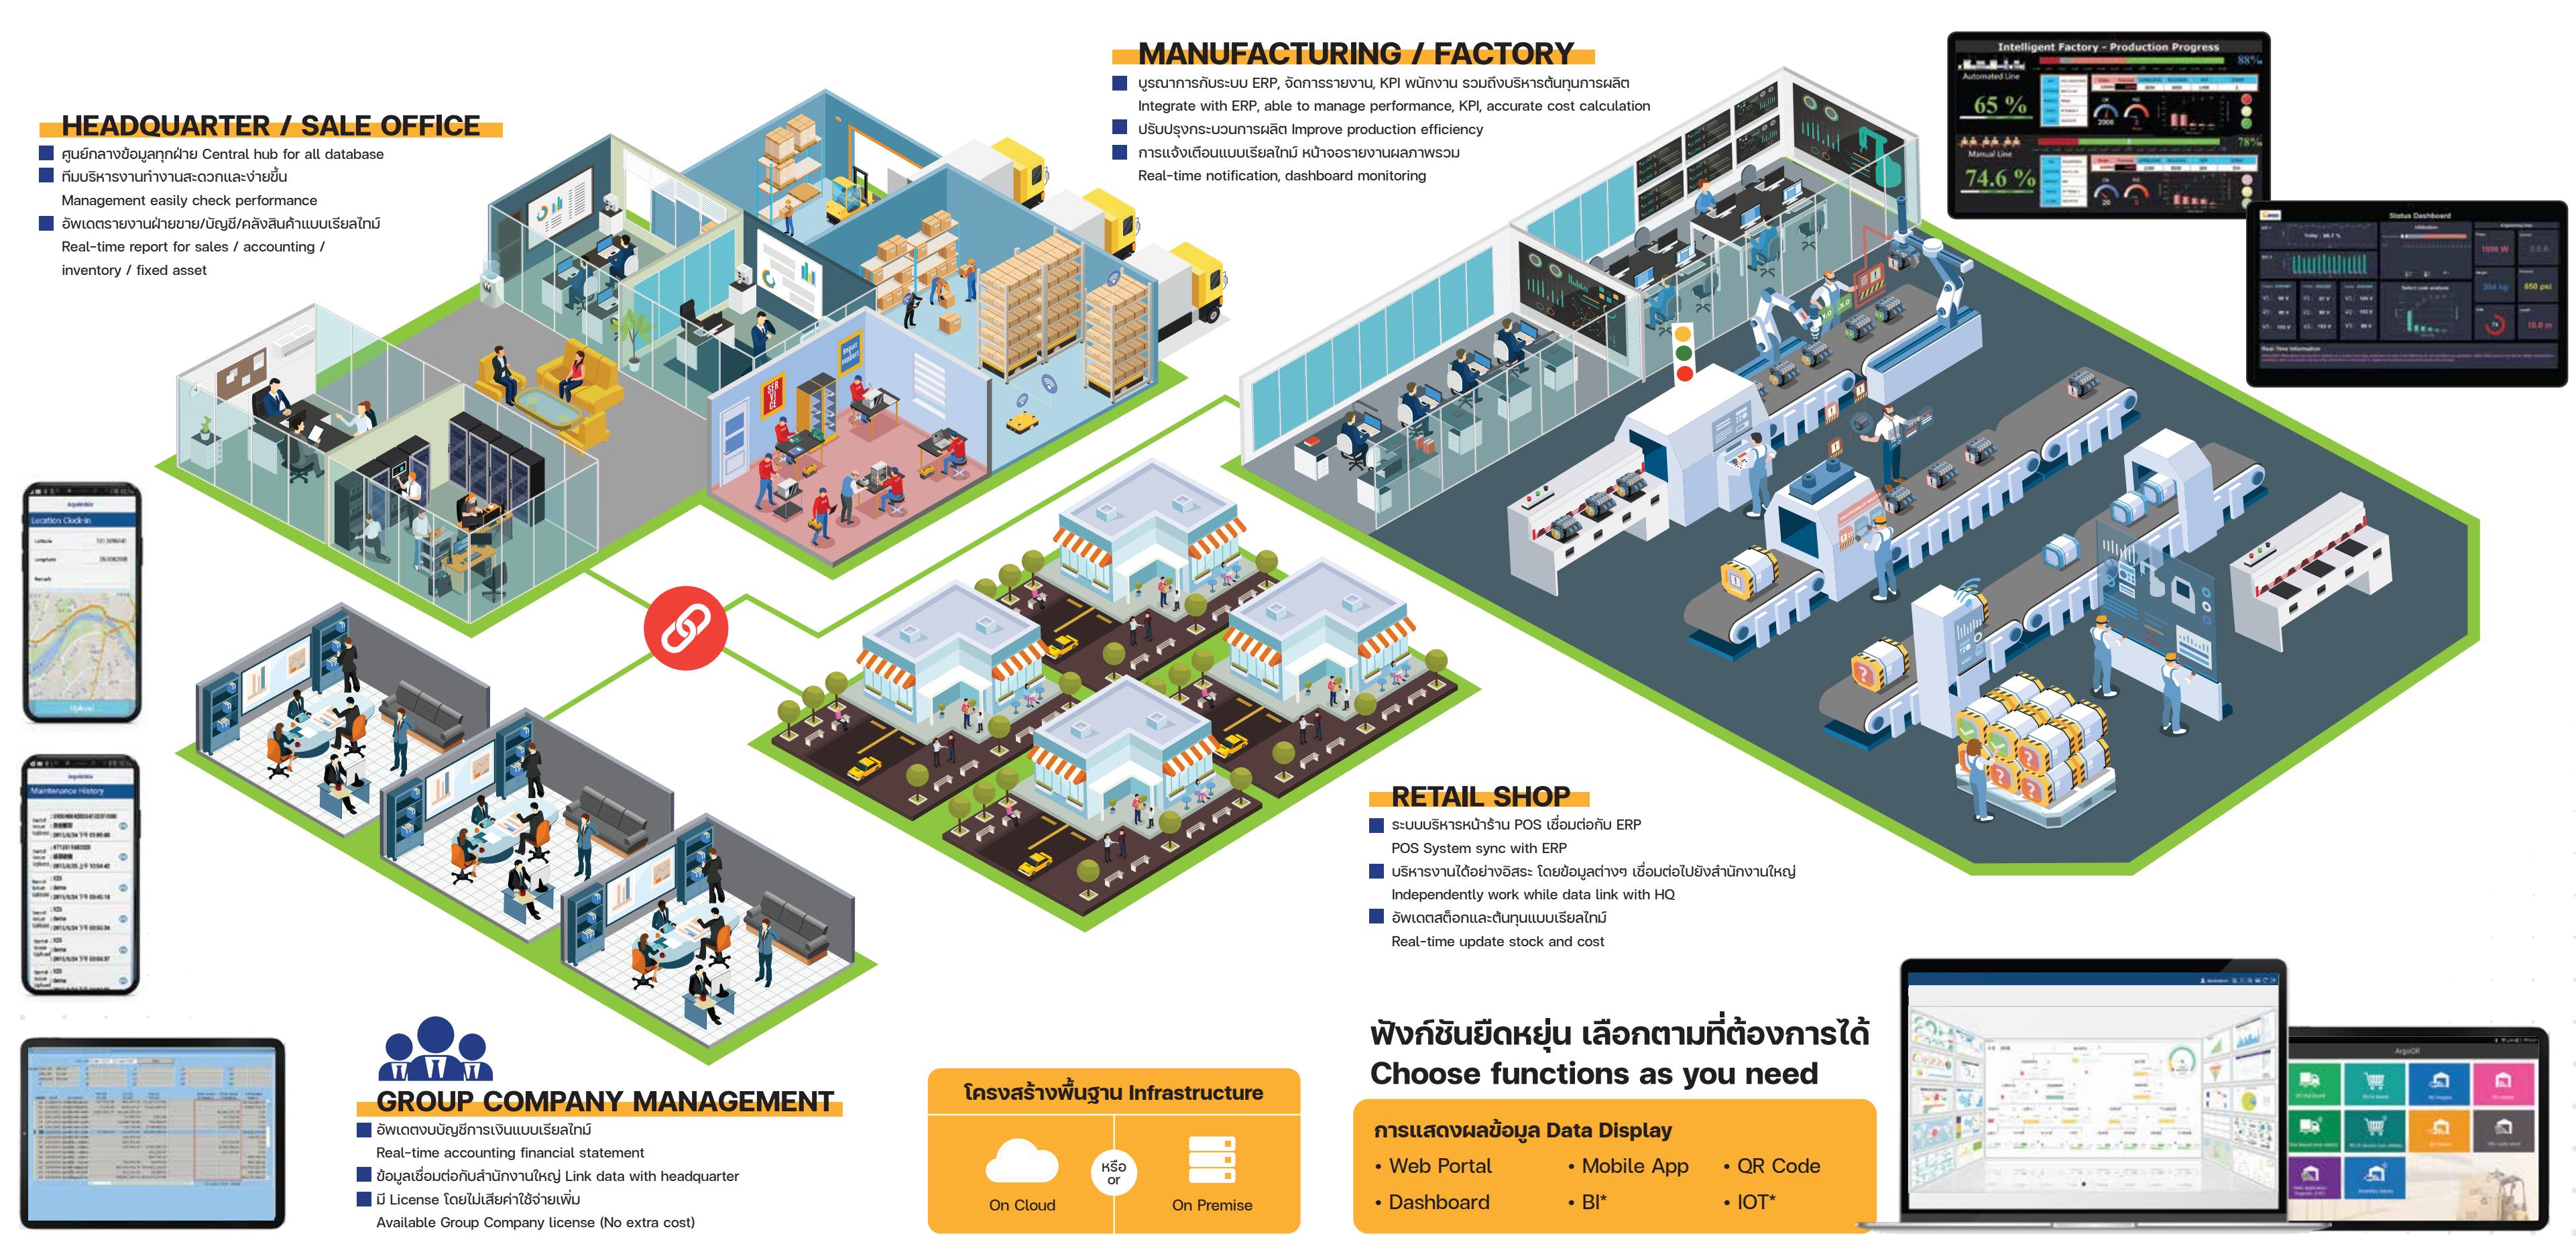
HEADQUARTER / SALE OFFICE

ศูนย์กลางข้อมูลทุกฝ่าย Central hub for all database

ทีมบริหารงานทำงานสะดวกและง่ายขึ้น Management easily check performance

อัพเดตรายงานฝ่ายขาย/บัญชี/คลังสินค้าแบบเรียลไทม์ Real-time report for sales / accounting / inventory / fixed asset

MANUFACTURING / FACTORY

บูรณาการกับระบบ ERP, จัดการรายงาน, KPI พนักงาน รวมถึงบริหารต้นทุนการผลิต Integrate with ERP, able to manage performance, KPI, accurate cost calculation

ปรับปรุงกระบวนการผลิต Improve production efficiency

การแจ้งเตือนแบบเรียลไทม์ หน้าจอรายงานผลภาพรวม Real-time notification, dashboard monitoring

Intelligent Factory - Production Progress

Automated Line

65 %

Manual Line

74.6 %

Status Dashboard

Location Clock-in

Maintenance History

RETAIL SHOP

ระบบบริหารหน้าร้าน POS เชื่อมต่อกับ ERP POS System sync with ERP

บริหารงานได้อย่างอิสระ โดยข้อมูลต่างๆ เชื่อมต่อไปยังสำนักงานใหญ่ Independently work while data link with HQ

อัพเดตสต็อกและต้นทุนแบบเรียลไทม์ Real-time update stock and cost

GROUP COMPANY MANAGEMENT

อัพเดตงบบัญชีการเงินแบบเรียลไทม์ Real-time accounting financial statement

ข้อมูลเชื่อมต่อกับสำนักงานใหญ่ Link data with headquarter

มี License โดยไม่เสียค่าใช้จ่ายเพิ่ม Available Group Company license (No extra cost)

โครงสร้างพื้นฐาน Infrastructure

On Cloud

หรือ or

On Premise

ฟังก์ชันยืดหยุ่น เลือกตามที่ต้องการได้
Choose functions as you need

การแสดงผลข้อมูล Data Display

• Web Portal • Mobile App • QR Code
• Dashboard • BI* • IOT*

ArgoQR